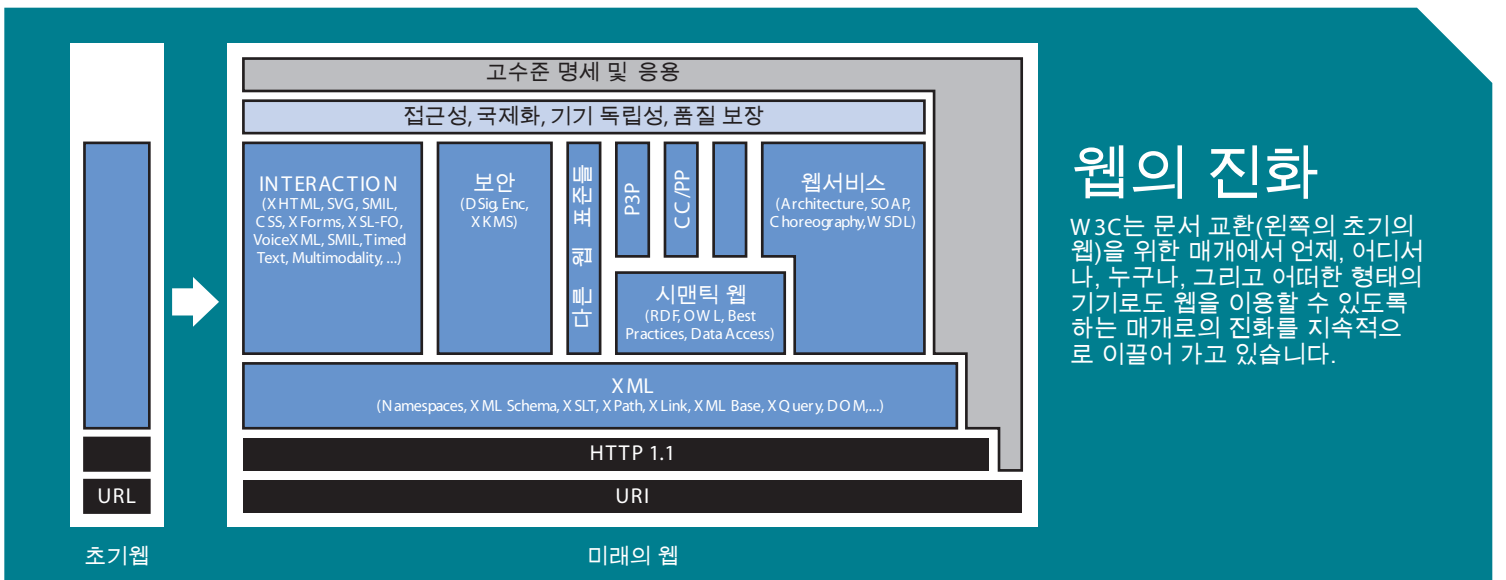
URL

초기웹

고수준 명세 및 응용

접근성, 국제화, 기기 독립성, 품질 보장

INTERACTION
(XHTML, SVG, SMIL, CSS, XForms, XSL-FO, VoiceXML, SMIL, Timed Text, Multimodality, ...)

보안
(DSig, Enc, XKMS)

표준 웹 다루기

P3P

CC/PP

웹서비스
(Architecture, SOAP, Choreography, WSDL)

시맨틱 웹
(RDF, OWL, Best Practices, Data Access)

XML
(Namespaces, XML Schema, XSLT, XPath, XLink, XML Base, XQuery, DOM,...)

HTTP 1.1

URI

미래의 웹

웹의 진화

W3C는 문서 교환(왼쪽의 초기의 웹)을 위한 매개에서 언제, 어디서나, 누구나, 그리고 어떠한 형태의 기기로도 웹을 이용할 수 있도록 하는 매개로의 진화를 지속적으로 이끌어 가고 있습니다.